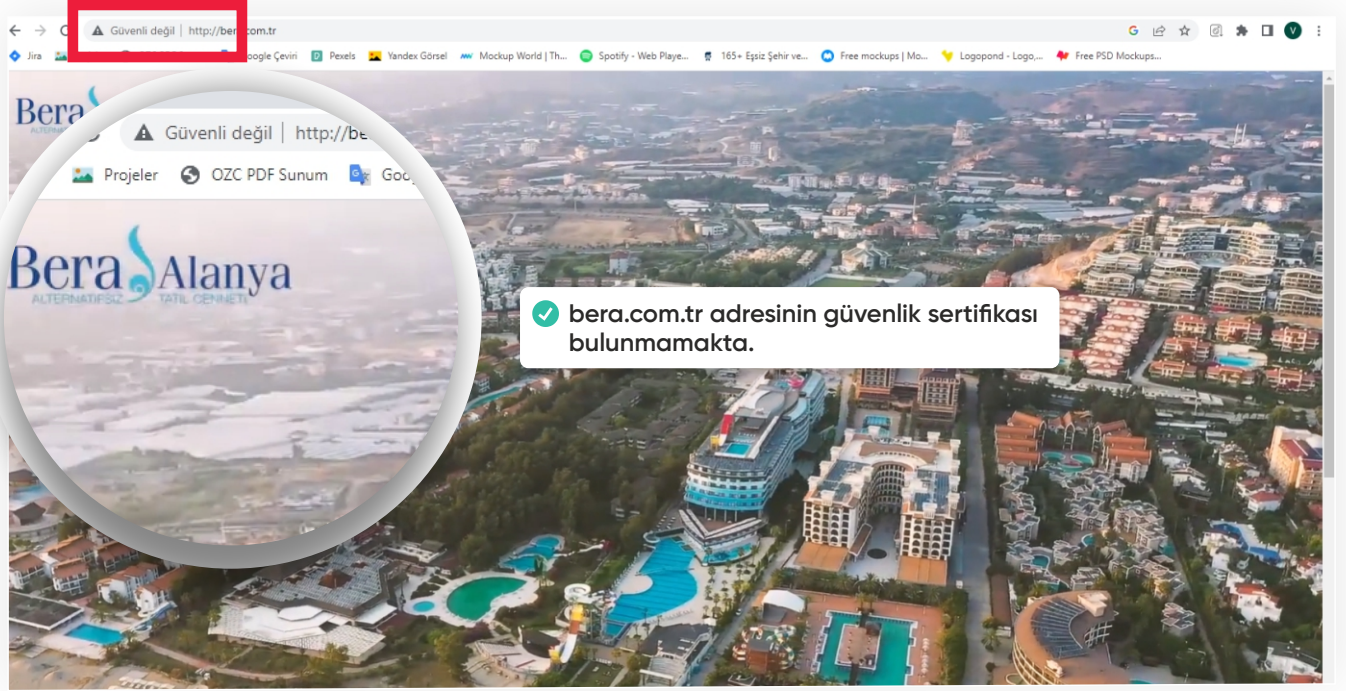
Güvenli değil | http://bera.com.tr

Jira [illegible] oogle Çeviri Pexels Yandex Görsel Mockup World | Th... Spotify - Web Playe... 165+ Eşsiz Şehir ve... Free mockups | Mo... Logopond - Logo,... Free PSD Mockups...

Bera

Güvenli değil | http://be

Projeler OZC PDF Sunum Goo

Bera Alanya
ALTERNATİFSİZ TATİL CENNETİ

bera.com.tr adresinin güvenlik sertifikası bulunmamakta.